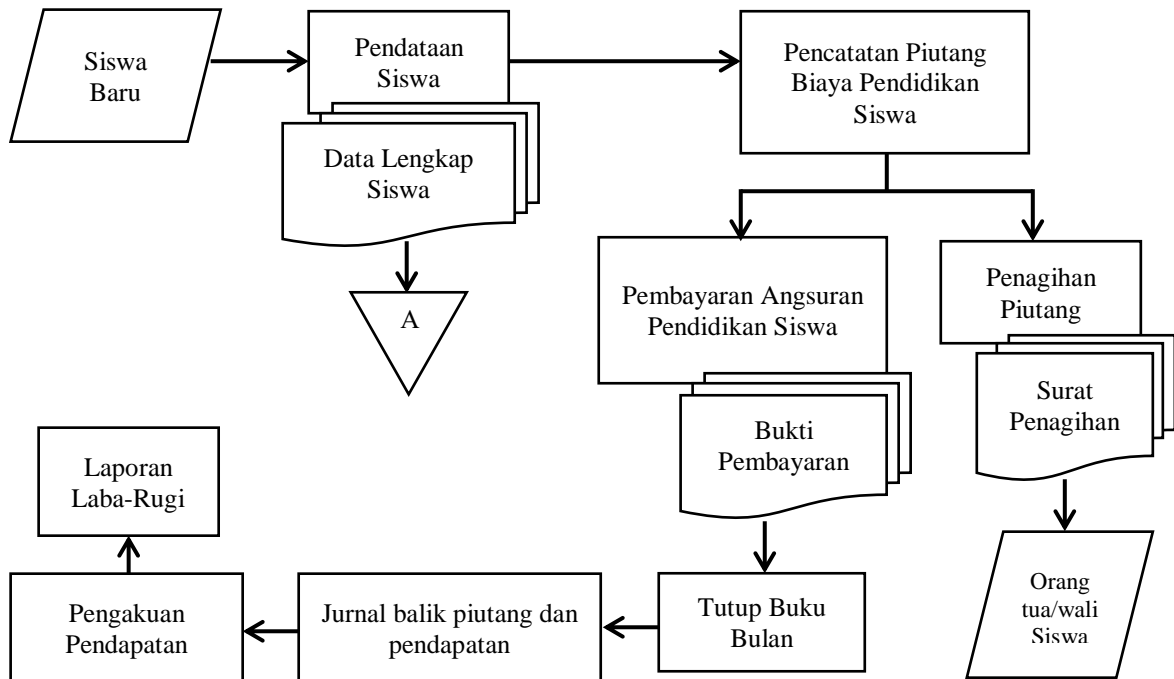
Siswa Baru

Pendataan Siswa

Data Lengkap Siswa

A

Pencatatan Piutang Biaya Pendidikan Siswa

Pembayaran Angsuran Pendidikan Siswa

Bukti Pembayaran

Penagihan Piutang

Surat Penagihan

Orang tua/wali Siswa

Laporan Laba-Rugi

Pengakuan Pendapatan

Jurnal balik piutang dan pendapatan

Tutup Buku Bulan